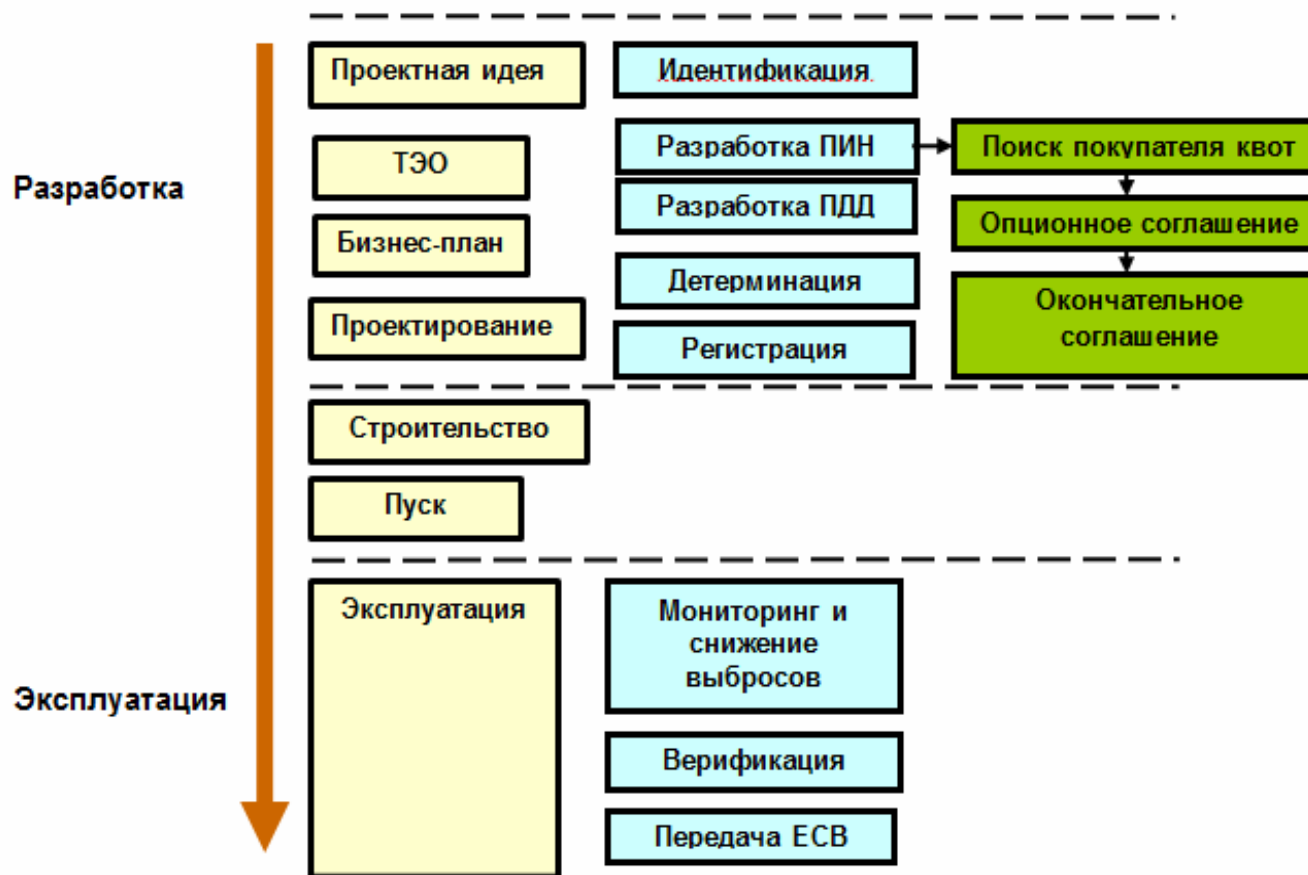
Разработка

Проектная идея

Идентификация

ТЭО

Разработка ПИН

Поиск покупателя квот

Разработка ПДД

Опционное соглашение

Бизнес-план

Детерминация

Окончательное соглашение

Проектирование

Регистрация

Строительство

Пуск

Эксплуатация

Эксплуатация

Мониторинг и снижение выбросов

Верификация

Передача ЕСВ